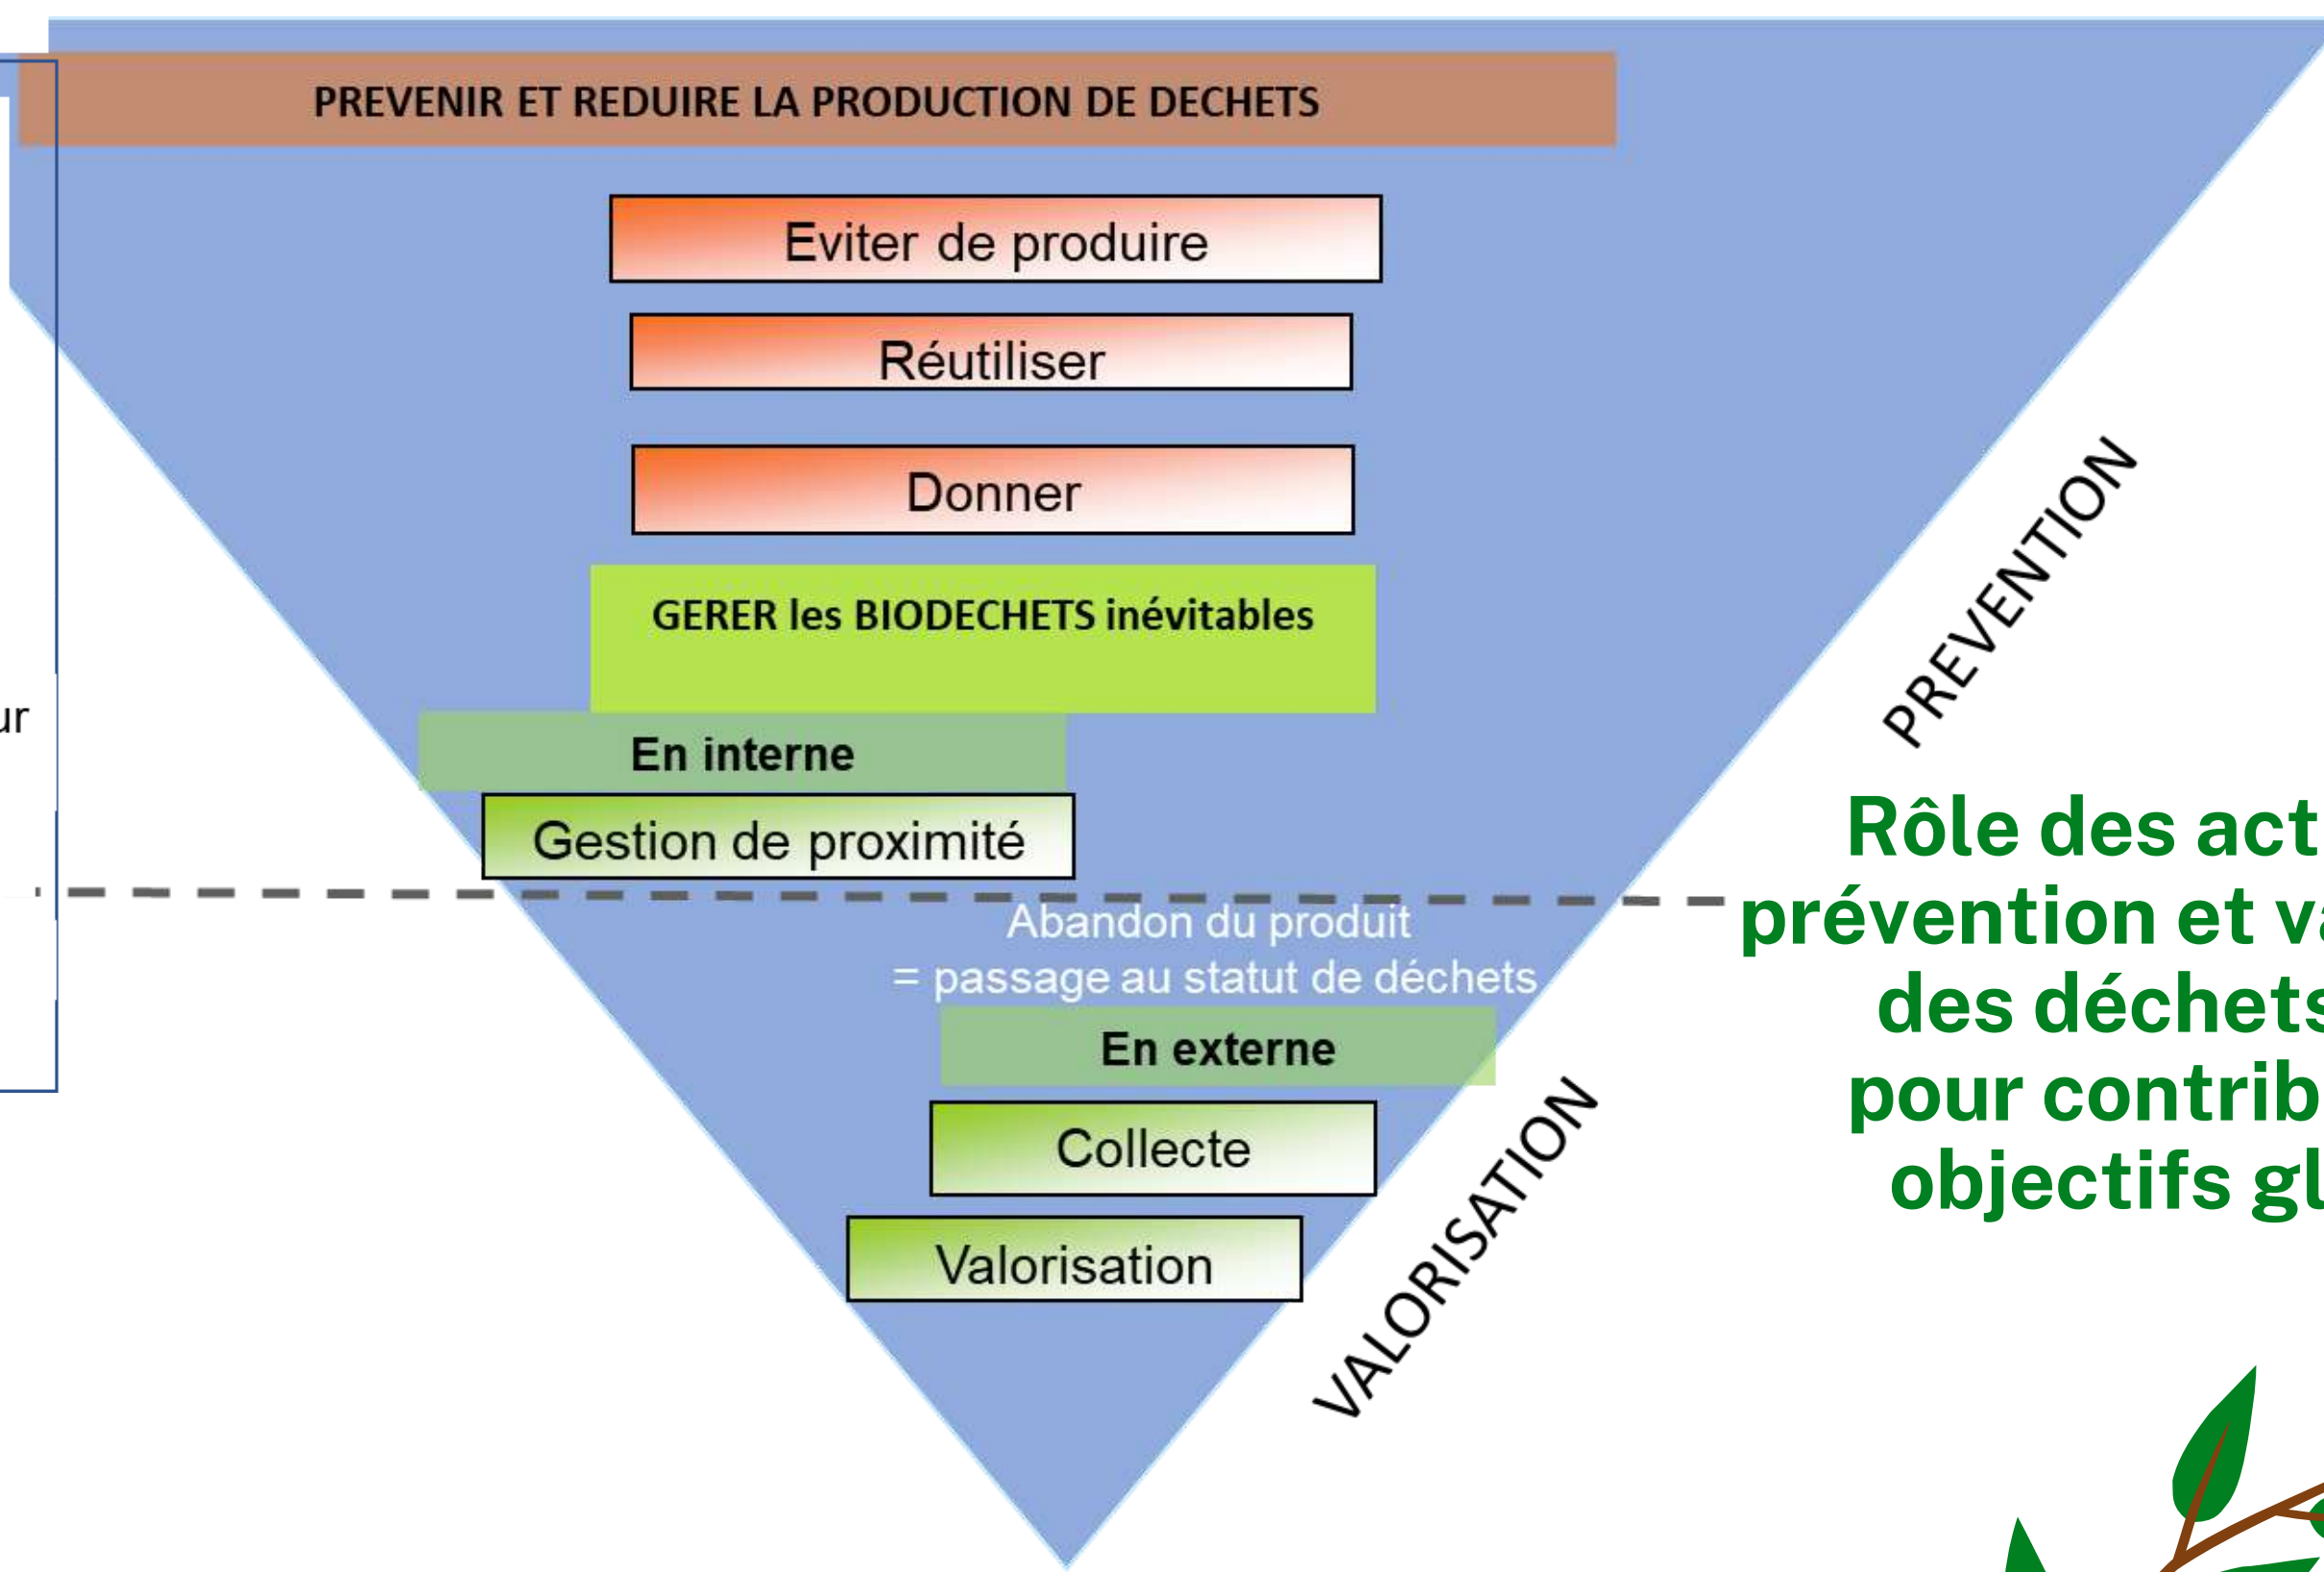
PREVENIR ET REDUIRE LA PRODUCTION DE DECHETS

Eviter de produire

Réutiliser

Donner

GERER les BIODECHETS inévitables

En interne

Gestion de proximité

ur

PREVENTION

Abandon du produit
= passage au statut de déchets

En externe

Collecte

Valorisation

VALORISATION

Rôle des act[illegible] prévention et va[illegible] des déchets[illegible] pour contrib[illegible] objectifs gl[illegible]